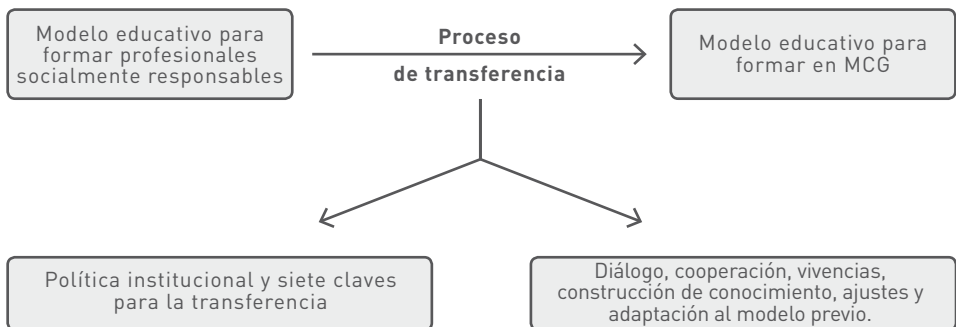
Modelo educativo para formar profesionales socialmente responsables

Proceso

de transferencia

Modelo educativo para formar en MCG

Política institucional y siete claves para la transferencia

Diálogo, cooperación, vivencias, construcción de conocimiento, ajustes y adaptación al modelo previo.